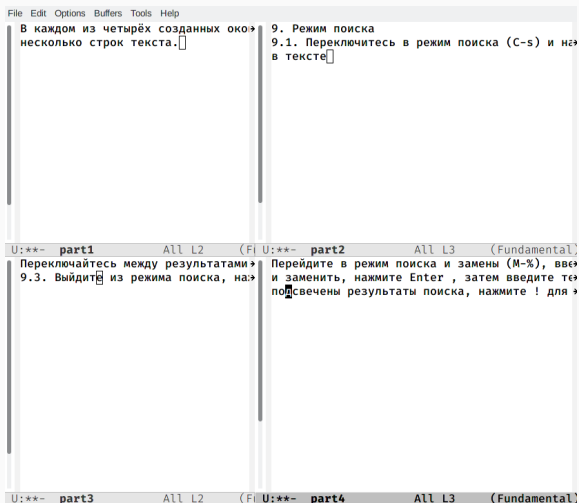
File Edit Options Buffers Tools Help

В каждом из четырёх созданных око
несколько строк текста.

U:**- part1 All L2 (Fu

9. Режим поиска
9.1. Переключитесь в режим поиска (C-s) и на
в тексте

U:**- part2 All L3 (Fundamental)

Переключайтесь между результатами
9.3. Выйдите из режима поиска, на

U:**- part3 All L2 (Fu

Перейдите в режим поиска и замены (M-%), вве
и заменить, нажмите Enter , затем введите те
подсвечены результаты поиска, нажмите ! для

U:**- part4 All L3 (Fundamental)